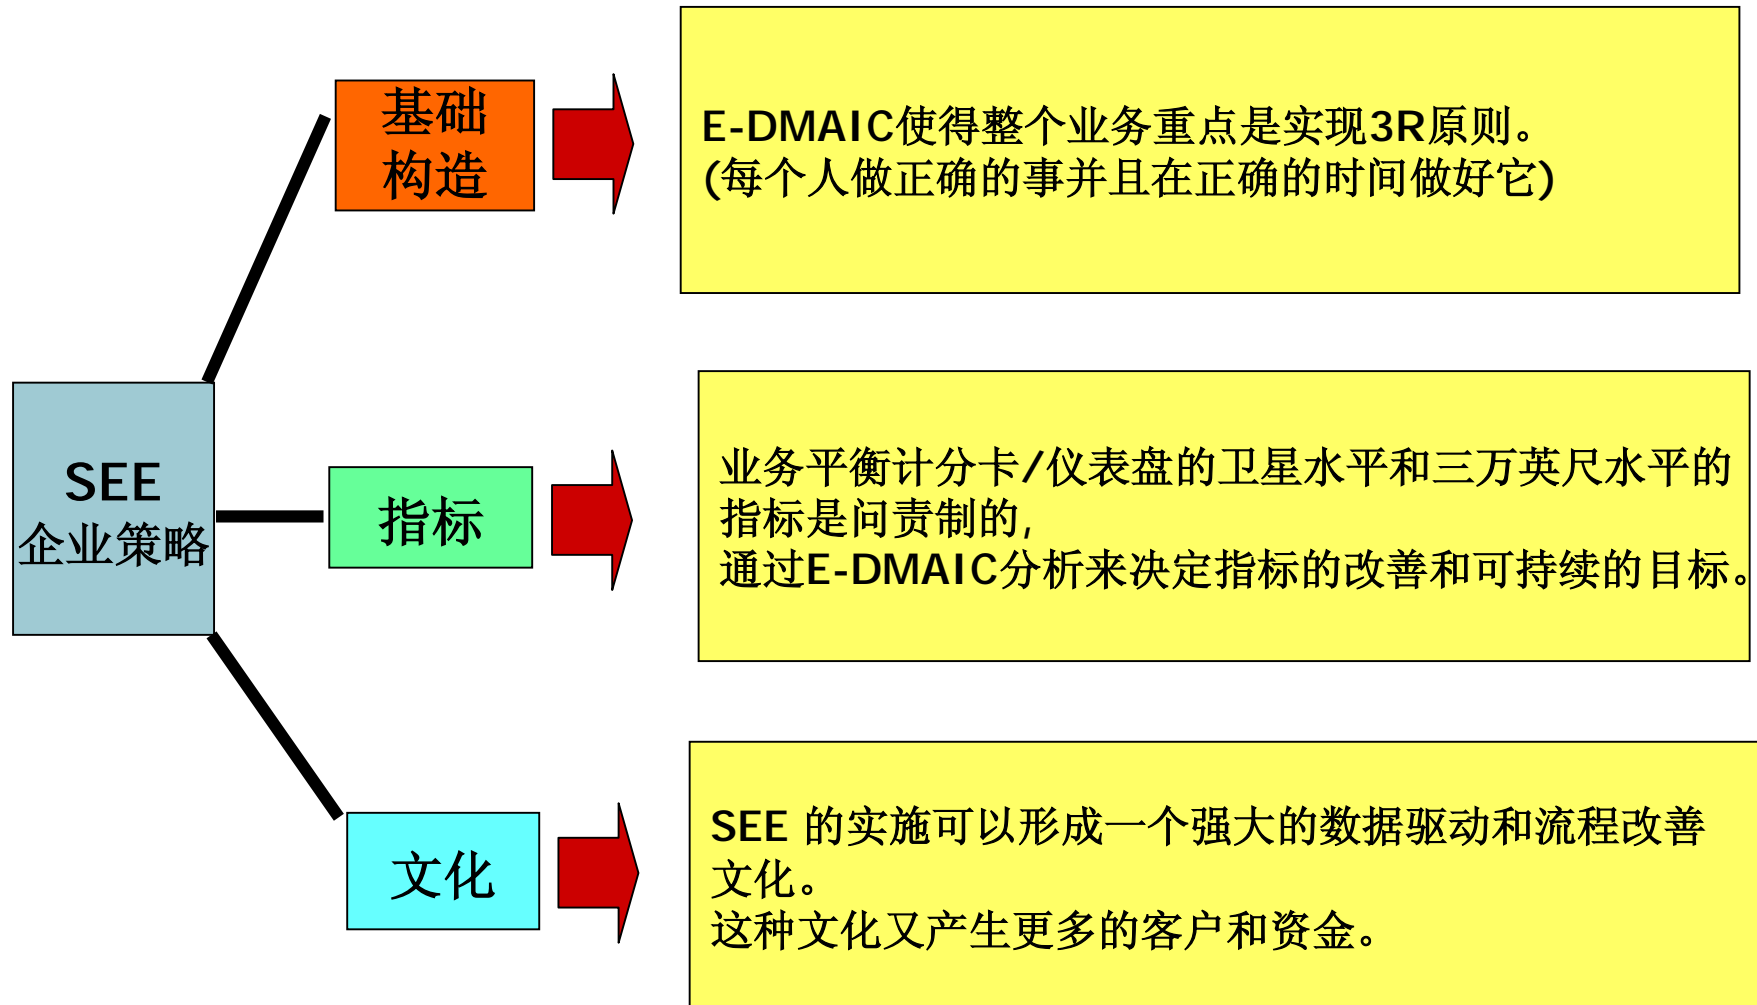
SEE
企业策略

基础
构造

E-DMAIC使得整个业务重点是实现3R原则。
(每个人做正确的事并且在正确的时间做好它)

指标

业务平衡计分卡/仪表盘的卫星水平和三万英尺水平的指标是问责制的,
通过E-DMAIC分析来决定指标的改善和可持续的目标。

文化

SEE 的实施可以形成一个强大的数据驱动和流程改善文化。
这种文化又产生更多的客户和资金。